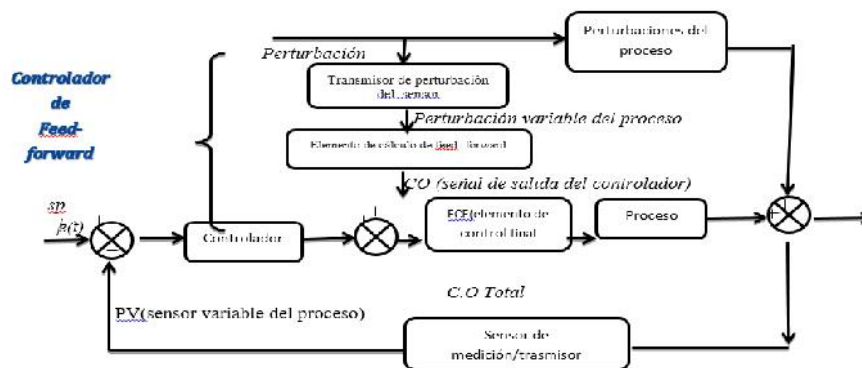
Controlador de Feed-forward

Perturbación

Perturbaciones del proceso

Transmisor de perturbación del sensor

Perturbación variable del proceso

Elemento de cálculo de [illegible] forward

CO (señal de salida del controlador)

sp
p(t)

Controlador

ECF(elemento de control final

Proceso

C.O Total

PV(sensor variable del proceso)

Sensor de medición/trasmisor